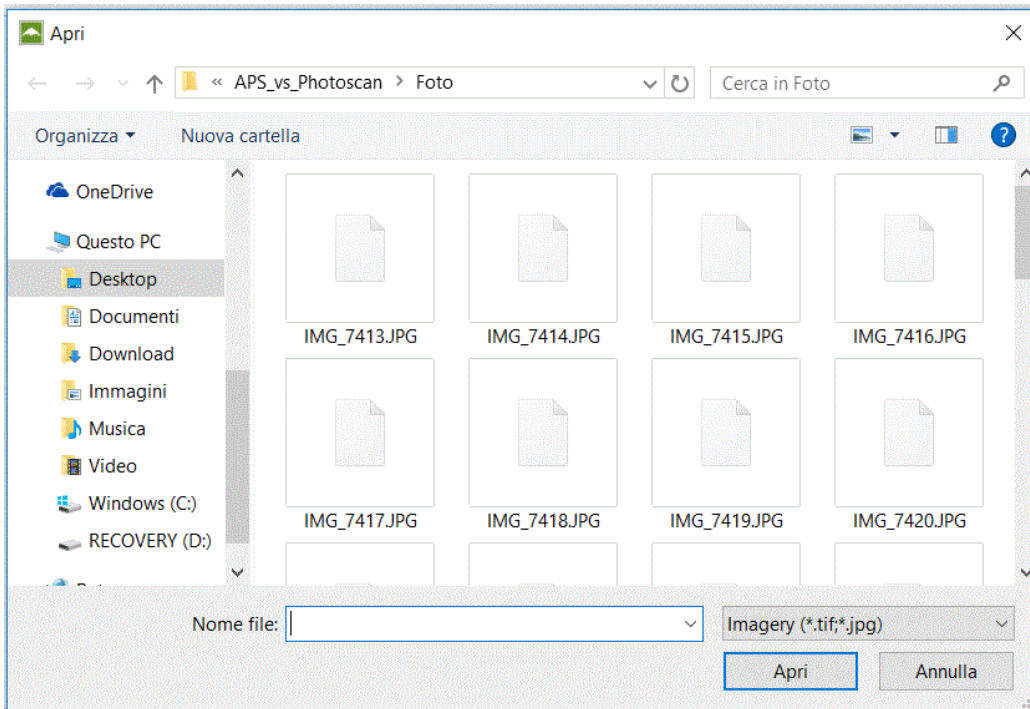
Apri

« APS_vs_Photoscan › Foto

Cerca in Foto

Organizza ▾ Nuova cartella

OneDrive

Questo PC

Desktop

Documenti

Download

Immagini

Musica

Video

Windows (C:)

RECOVERY (D:)

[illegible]

IMG_7413.JPG

IMG_7414.JPG

IMG_7415.JPG

IMG_7416.JPG

IMG_7417.JPG

IMG_7418.JPG

IMG_7419.JPG

IMG_7420.JPG

Nome file:

Imagery (*.tif;*.jpg)

Apri

Annulla